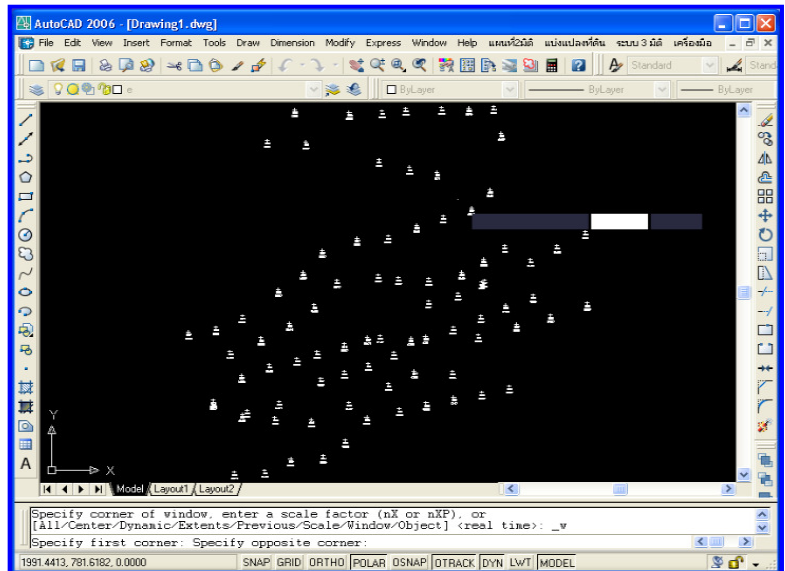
AutoCAD 2006 - [Drawing1.dwg]

File Edit View Insert Format Tools Draw Dimension Modify Express Window Help แผนที่บิดี แบ่งแปลงที่ดิน ระบบ 3 มิติ เครื่องมือ

Standard

Standard

ByLayer

ByLayer

ByLayer

Y

X

Model Layout1 Layout2

Specify corner of window, enter a scale factor (nX or nXP), or
[All/Center/Dynamic/Extents/Previous/Scale/Window/Object] <real time>: _w
Specify first corner: Specify opposite corner:

1991.4413, 781.6182, 0.0000

SNAP GRID ORTHO POLAR OSNAP OTRACK DYN LWT MODEL